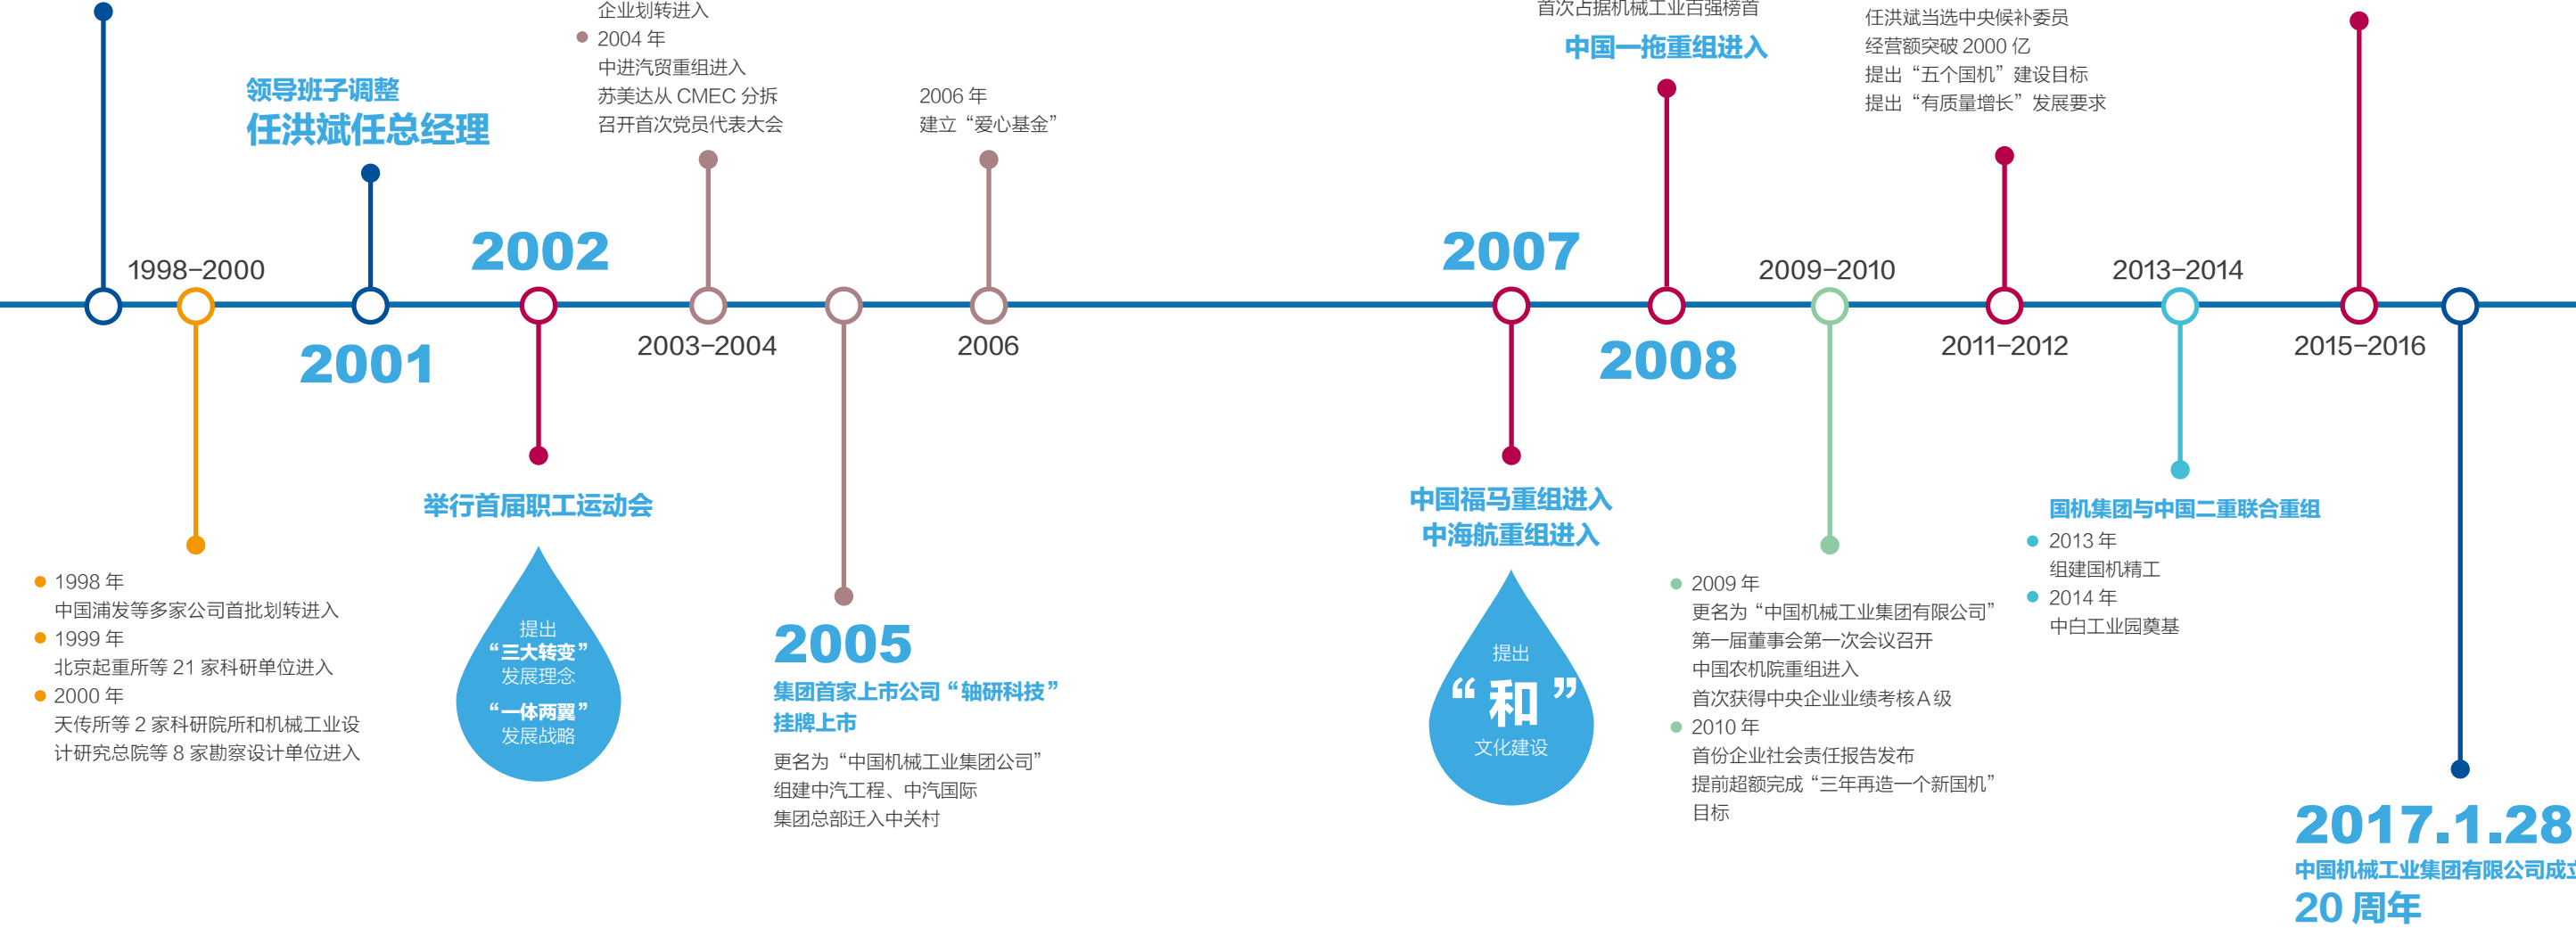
企业划转进入
2004 年
中进汽贸重组进入
苏美达从 CMEC 分拆
召开首次党员代表大会

2006 年
建立“爱心基金”

首次占据机械工业百强榜首
中国一拖重组进入

任洪斌当选中央候补委员
经营额突破 2000 亿
提出“五个国机”建设目标
提出“有质量增长”发展要求

领导班子调整
任洪斌任总经理

1998–2000
2002
2001
2003–2004
2006
2007
2008
2009–2010
2011–2012
2013–2014
2015–2016

举行首届职工运动会

提出
“三大转变”
发展理念
“一体两翼”
发展战略

1998 年
中国浦发等多家公司首批划转进入
1999 年
北京起重所等 21 家科研单位进入
2000 年
天传所等 2 家科研院所和机械工业设计研究总院等 8 家勘察设计单位进入

2005
集团首家上市公司“轴研科技”挂牌上市
更名为“中国机械工业集团公司”
组建中汽工程、中汽国际
集团总部迁入中关村

中国福马重组进入
中海航重组进入

提出
“和”
文化建设

2009 年
更名为“中国机械工业集团有限公司”
第一届董事会第一次会议召开
中国农机院重组进入
首次获得中央企业业绩考核A级
2010 年
首份企业社会责任报告发布
提前超额完成“三年再造一个新国机”目标

国机集团与中国二重联合重组
2013 年
组建国机精工
2014 年
中白工业园奠基

2017.1.28
中国机械工业集团有限公司成立
20 周年